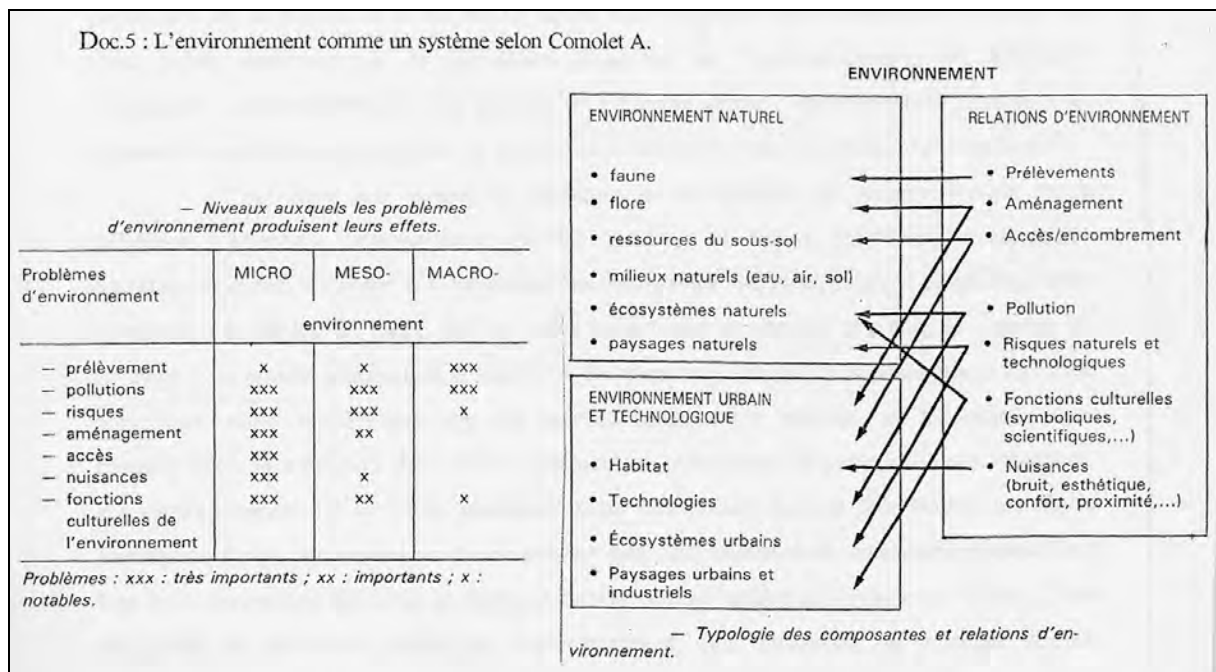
Doc.5 : L'environnement comme un système selon Comolet A.

— Niveaux auxquels les problèmes d'environnement produisent leurs effets.

| Problèmes d'environnement | MICRO | MESO- | MACRO- |
|---|---|---|---|
| | environnement | | |
| — prélèvement | x | x | xxx |
| — pollutions | xxx | xxx | xxx |
| — risques | xxx | xxx | x |
| — aménagement | xxx | xx | |
| — accès | xxx | | |
| — nuisances | xxx | x | |
| — fonctions culturelles de l'environnement | xxx | xx | x |

Problèmes : xxx : très importants ; xx : importants ; x : notables.

ENVIRONNEMENT

ENVIRONNEMENT NATUREL
• faune
• flore
• ressources du sous-sol
• milieux naturels (eau, air, sol)
• écosystèmes naturels
• paysages naturels

ENVIRONNEMENT URBAIN ET TECHNOLOGIQUE
• Habitat
• Technologies
• Écosystèmes urbains
• Paysages urbains et industriels

RELATIONS D'ENVIRONNEMENT
• Prélèvements
• Aménagement
• Accès/encombrement
• Pollution
• Risques naturels et technologiques
• Fonctions culturelles (symboliques, scientifiques,...)
• Nuisances (bruit, esthétique, confort, proximité,...)

— Typologie des composantes et relations d'environnement.